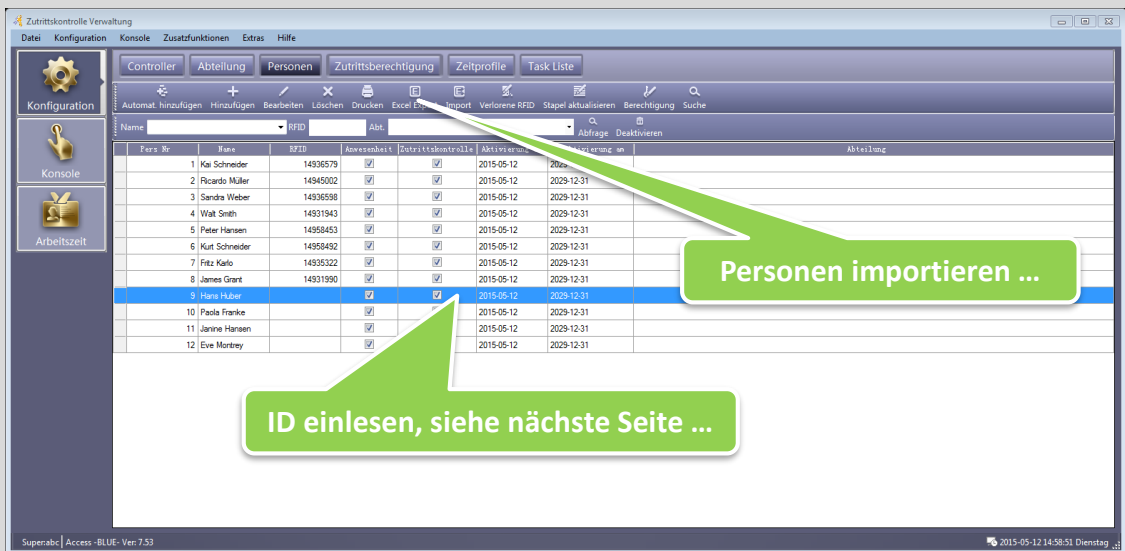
Zutrittskontrolle Verwaltung

Datei Konfiguration Konsole Zusatzfunktionen Extras Hilfe

Konfiguration

Konsole

Arbeitszeit

Controller Abteilung Personen Zutrittsberechtigung Zeitprofile Task Liste

Automat. hinzufügen Hinzufügen Bearbeiten Löschen Drucken Excel Ex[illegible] Import Verlorene RFID Stapel aktualisieren Berechtigung Suche

Name RFID Abt. Abfrage Deaktivieren

| | Pers Nr | Name | RFID | Anwesenheit | Zutrittskontrolle | Aktivierung | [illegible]ivierung am | Abteilung |
|---|---|---|---|---|---|---|---|---|
| | 1 | Kai Schneider | 14936579 | ☑ | ☑ | 2015-05-12 | 202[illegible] | |
| | 2 | Ricardo Müller | 14945002 | ☑ | ☑ | 2015-05-12 | 2029-12-31 | |
| | 3 | Sandra Weber | 14936598 | ☑ | ☑ | 2015-05-12 | 2029-12-31 | |
| | 4 | Walt Smith | 14931943 | ☑ | ☑ | 2015-05-12 | 2029-12-31 | |
| | 5 | Peter Hansen | 14958453 | ☑ | ☑ | 2015-05-12 | 2029-12-31 | |
| | 6 | Kurt Schneider | 14958492 | ☑ | ☑ | 2015-05-12 | 2029-12-31 | |
| | 7 | Fritz Karlo | 14935322 | ☑ | ☑ | 2015-05-12 | 2029-12-31 | |
| | 8 | James Grant | 14931990 | ☑ | ☑ | 2015-05-12 | 2029-12-31 | |
| | 9 | Hans Huber | | ☑ | ☑ | 2015-05-12 | 2029-12-31 | |
| | 10 | Paola Franke | | ☑ | | 2015-05-12 | 2029-12-31 | |
| | 11 | Janine Hansen | | ☑ | | 2015-05-12 | 2029-12-31 | |
| | 12 | Eve Montrey | | ☑ | | 2015-05-12 | 2029-12-31 | |

Personen importieren …

ID einlesen, siehe nächste Seite …

Super:abc | Access -BLUE- Ver: 7.53

2015-05-12 14:58:51 Dienstag